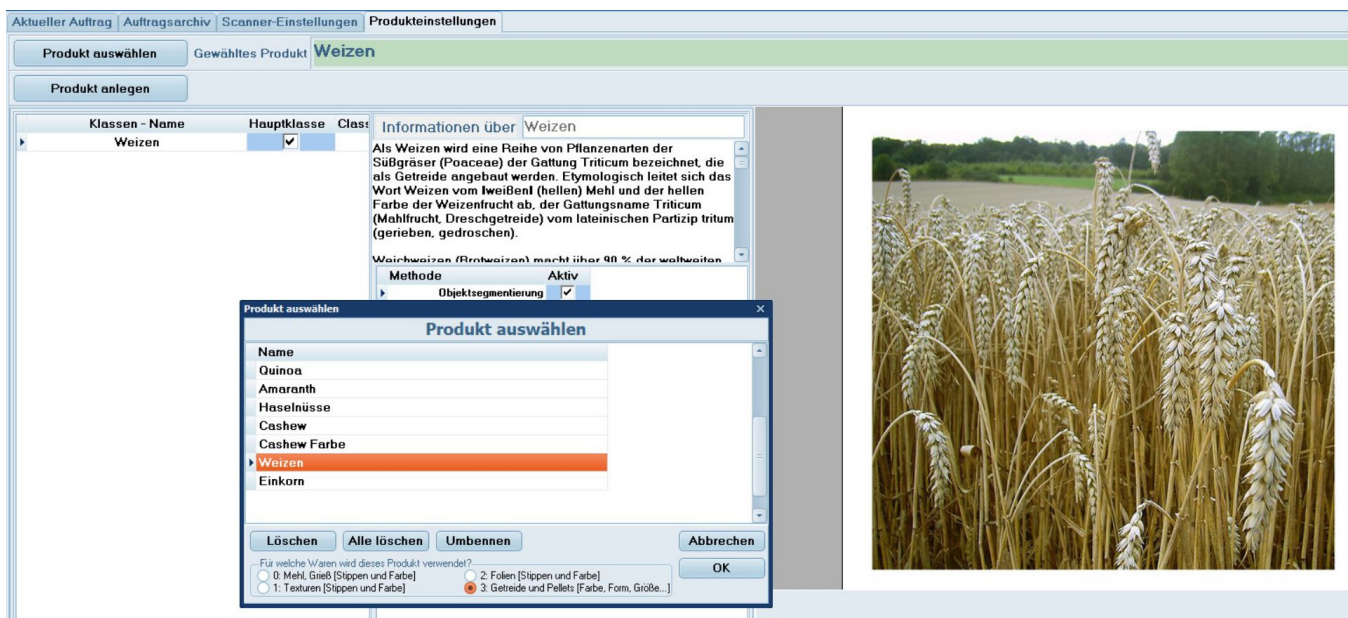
Aktueller Auftrag | Auftragsarchiv | Scanner-Einstellungen | Produkteinstellungen

Produkt auswählen

Gewähltes Produkt Weizen

Produkt anlegen

| Klassen - Name | Hauptklasse | Class |
|---|---|---|
| Weizen | ✔ | |

Informationen über Weizen

Als Weizen wird eine Reihe von Pflanzenarten der Süßgräser (Poaceae) der Gattung Triticum bezeichnet, die als Getreide angebaut werden. Etymologisch leitet sich das Wort Weizen vom Iweißenl (hellen) Mehl und der hellen Farbe der Weizenfrucht ab, der Gattungsname Triticum (Mahlfrucht, Dreschgetreide) vom lateinischen Partizip tritum (gerieben, gedroschen).

Weichweizen (Brotweizen) macht über 90 % der weltweiten

| Methode | Aktiv |
|---|---|
| Objektsegmentierung | ✔ |

Produkt auswählen

Produkt auswählen

| Name |
|---|
| Quinoa |
| Amaranth |
| Haselnüsse |
| Cashew |
| Cashew Farbe |
| Weizen |
| Einkorn |

Löschen | Alle löschen | Umbennen | Abbrechen

Für welche Waren wird dieses Produkt verwendet?
0: Mehl, Grieß [Stippen und Farbe]
1: Texturen [Stippen und Farbe]
2: Folien [Stippen und Farbe]
3: Getreide und Pellets [Farbe, Form, Größe...]

OK